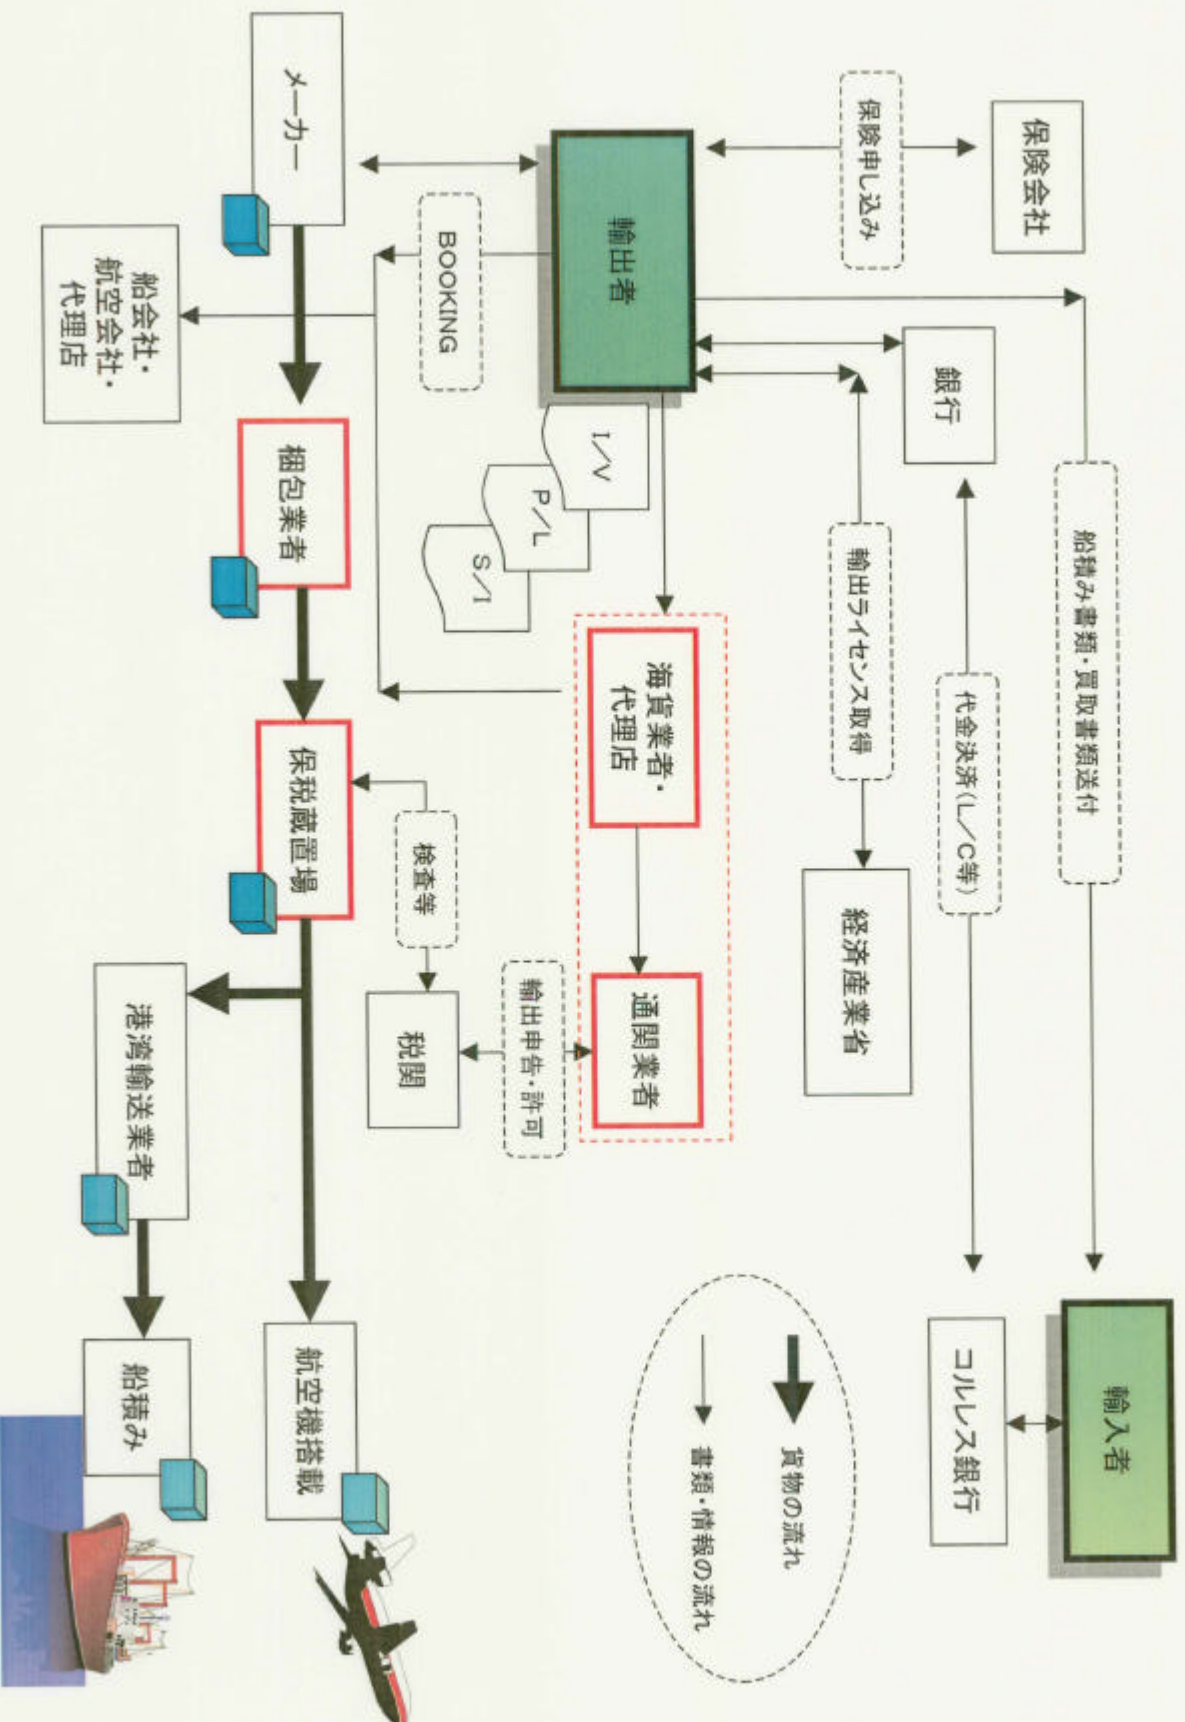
保険会社

保険申し込み

輸出者

メーカー

BOOKING

船会社・航空会社・代理店

銀行

船積み書類・買取書類送付

I/V

P/L

S/I

輸出ライセンス取得

代金決済(L/C等)

梱包業者

海貨業者・代理店

経済産業省

保税蔵置場

検査等

通関業者

輸出申告・許可

税関

港湾輸送業者

航空機搭載

船積み

輸入者

コルレス銀行

貨物の流れ

書類・情報の流れ